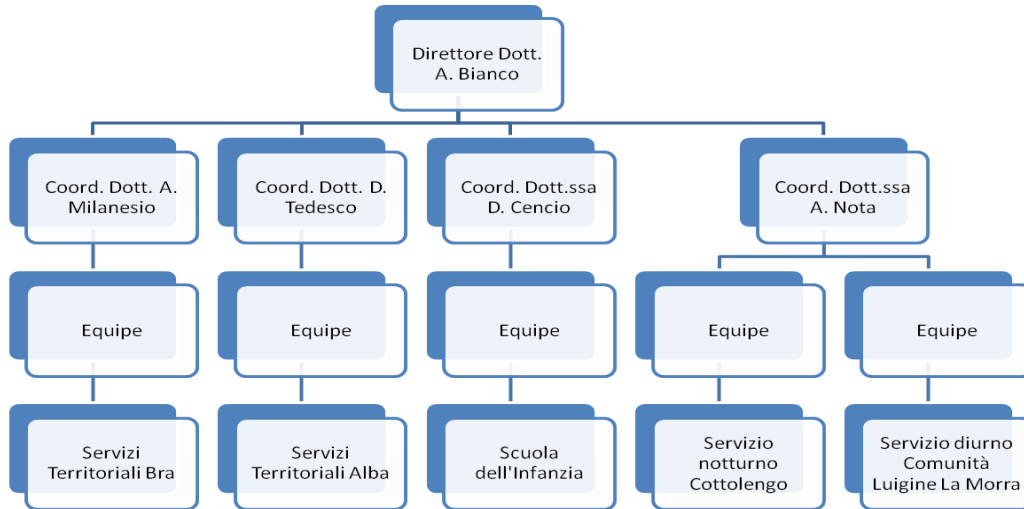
Direttore Dott. A. Bianco

Coord. Dott. A. Milanesio

Coord. Dott. D. Tedesco

Coord. Dott.ssa D. Cencio

Coord. Dott.ssa A. Nota

Equipe

Equipe

Equipe

Equipe

Equipe

Servizi Territoriali Bra

Servizi Territoriali Alba

Scuola dell'Infanzia

Servizio notturno Cottolengo

Servizio diurno Comunità Luigine La Morra